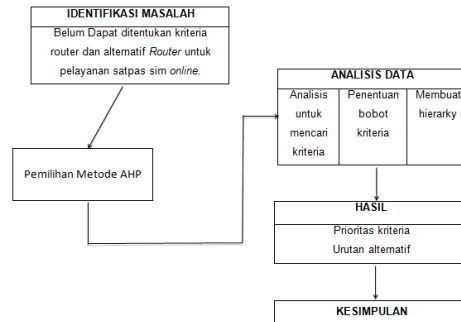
IDENTIFIKASI MASALAH

Belum Dapat ditentukan kriteria router dan alternatif *Router* untuk pelayanan satpas sim *online*.

Pemilihan Metode AHP

ANALISIS DATA

| Analisis untuk mencari kriteria | Penentuan bobot kriteria | Membuat hierarky |
|---|---|---|

HASIL

Prioritas kriteria

Urutan alternatif

KESIMPULAN